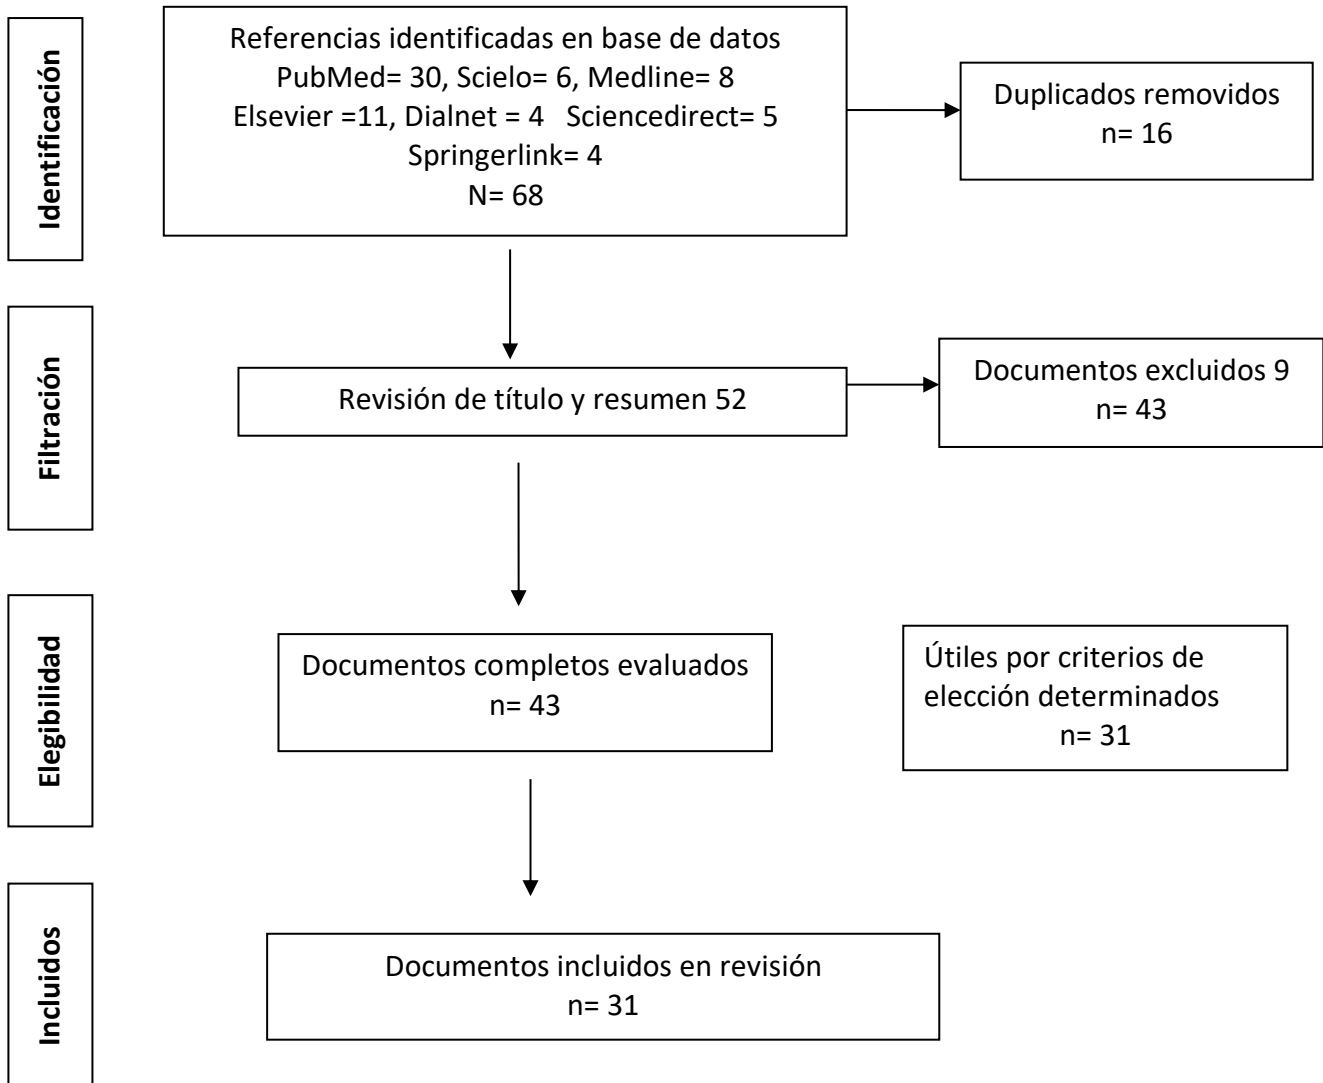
Identificación

Referencias identificadas en base de datos
PubMed= 30, Scielo= 6, Medline= 8
Elsevier =11, Dialnet = 4 Sciencedirect= 5
Springerlink= 4
N= 68

Duplicados removidos
n= 16

Filtración

Revisión de título y resumen 52

Documentos excluidos 9
n= 43

Elegibilidad

Documentos completos evaluados
n= 43

Útiles por criterios de elección determinados
n= 31

Incluidos

Documentos incluidos en revisión
n= 31